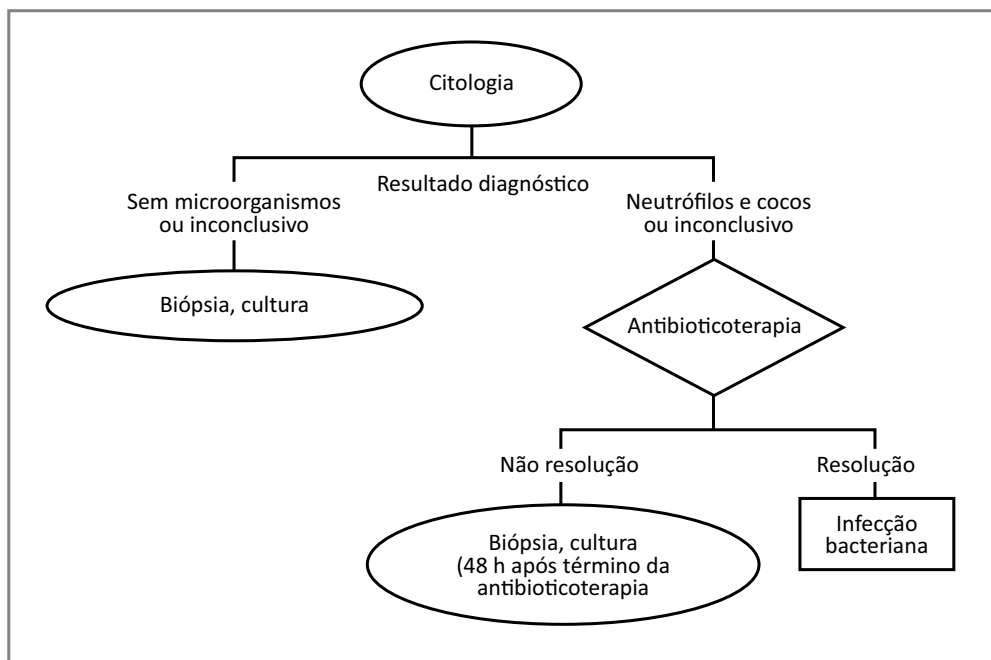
Citologia

Resultado diagnóstico

Sem microorganismos ou inconclusivo

Neutrófilos e cocos ou inconclusivo

Biópsia, cultura

Antibioticoterapia

Não resolução

Resolução

Biópsia, cultura (48 h após término da antibioticoterapia

Infecção bacteriana